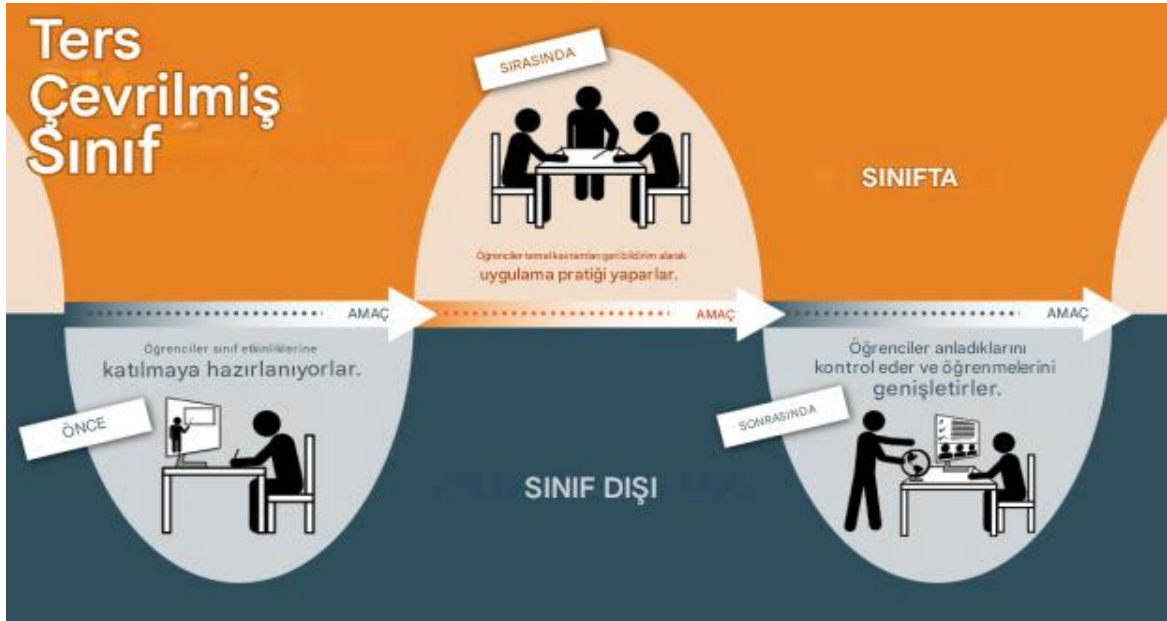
Ters Çevrilmiş Sınıf

SIRASINDA

SINIFTA

Öğrenciler temel kavramları geri bildirim alarak uygulama pratiği yaparlar.

AMAÇ

AMAÇ

AMAÇ

Öğrenciler sınıf etkinliklerine katılmaya hazırlanıyorlar.

ÖNCE

Öğrenciler anladıklarını kontrol eder ve öğrenmelerini genişletirler.

SONRASINDA

SINIF DIŞI